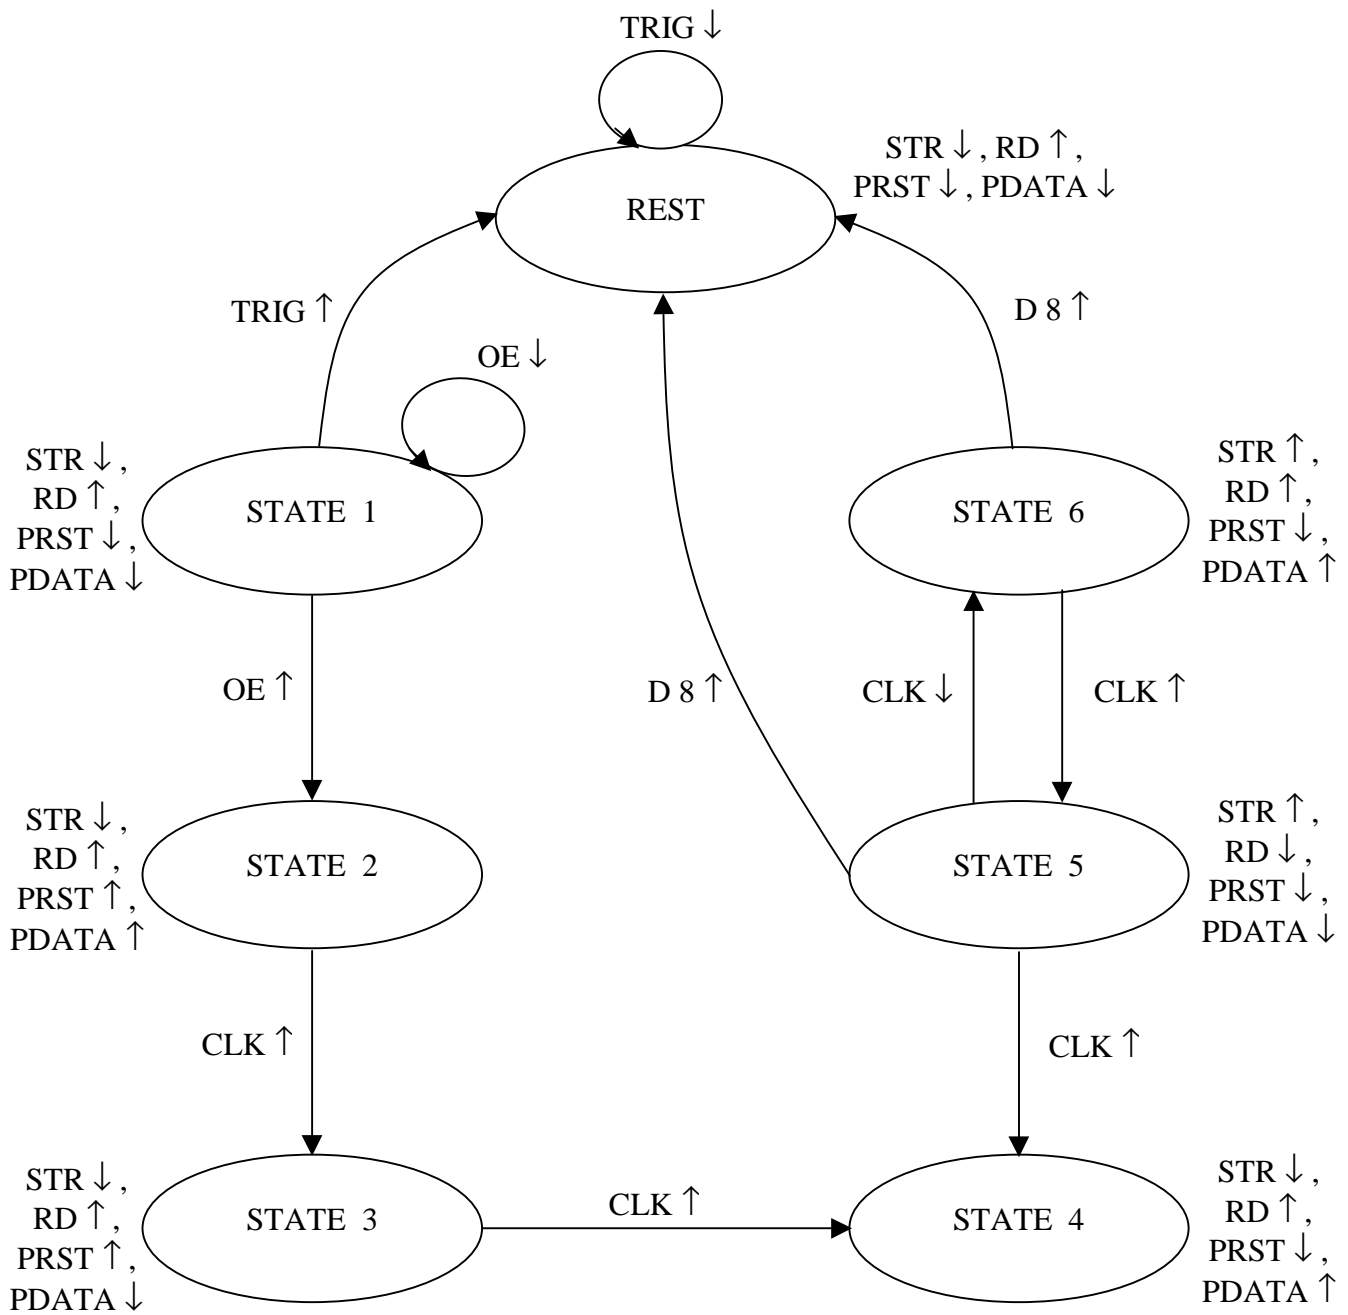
TRIG ↓

STR ↓ , RD ↑ , PRST ↓ , PDATA ↓

REST

TRIG ↑

D 8 ↑

OE ↓

STR ↓ , RD ↑ , PRST ↓ , PDATA ↓

STATE 1

STATE 6

STR ↑ , RD ↑ , PRST ↓ , PDATA ↑

OE ↑

D 8 ↑

CLK ↓

CLK ↑

STR ↓ , RD ↑ , PRST ↑ , PDATA ↑

STATE 2

STATE 5

STR ↑ , RD ↓ , PRST ↓ , PDATA ↓

CLK ↑

CLK ↑

STR ↓ , RD ↑ , PRST ↑ , PDATA ↓

STATE 3

CLK ↑

STATE 4

STR ↓ , RD ↑ , PRST ↓ , PDATA ↑